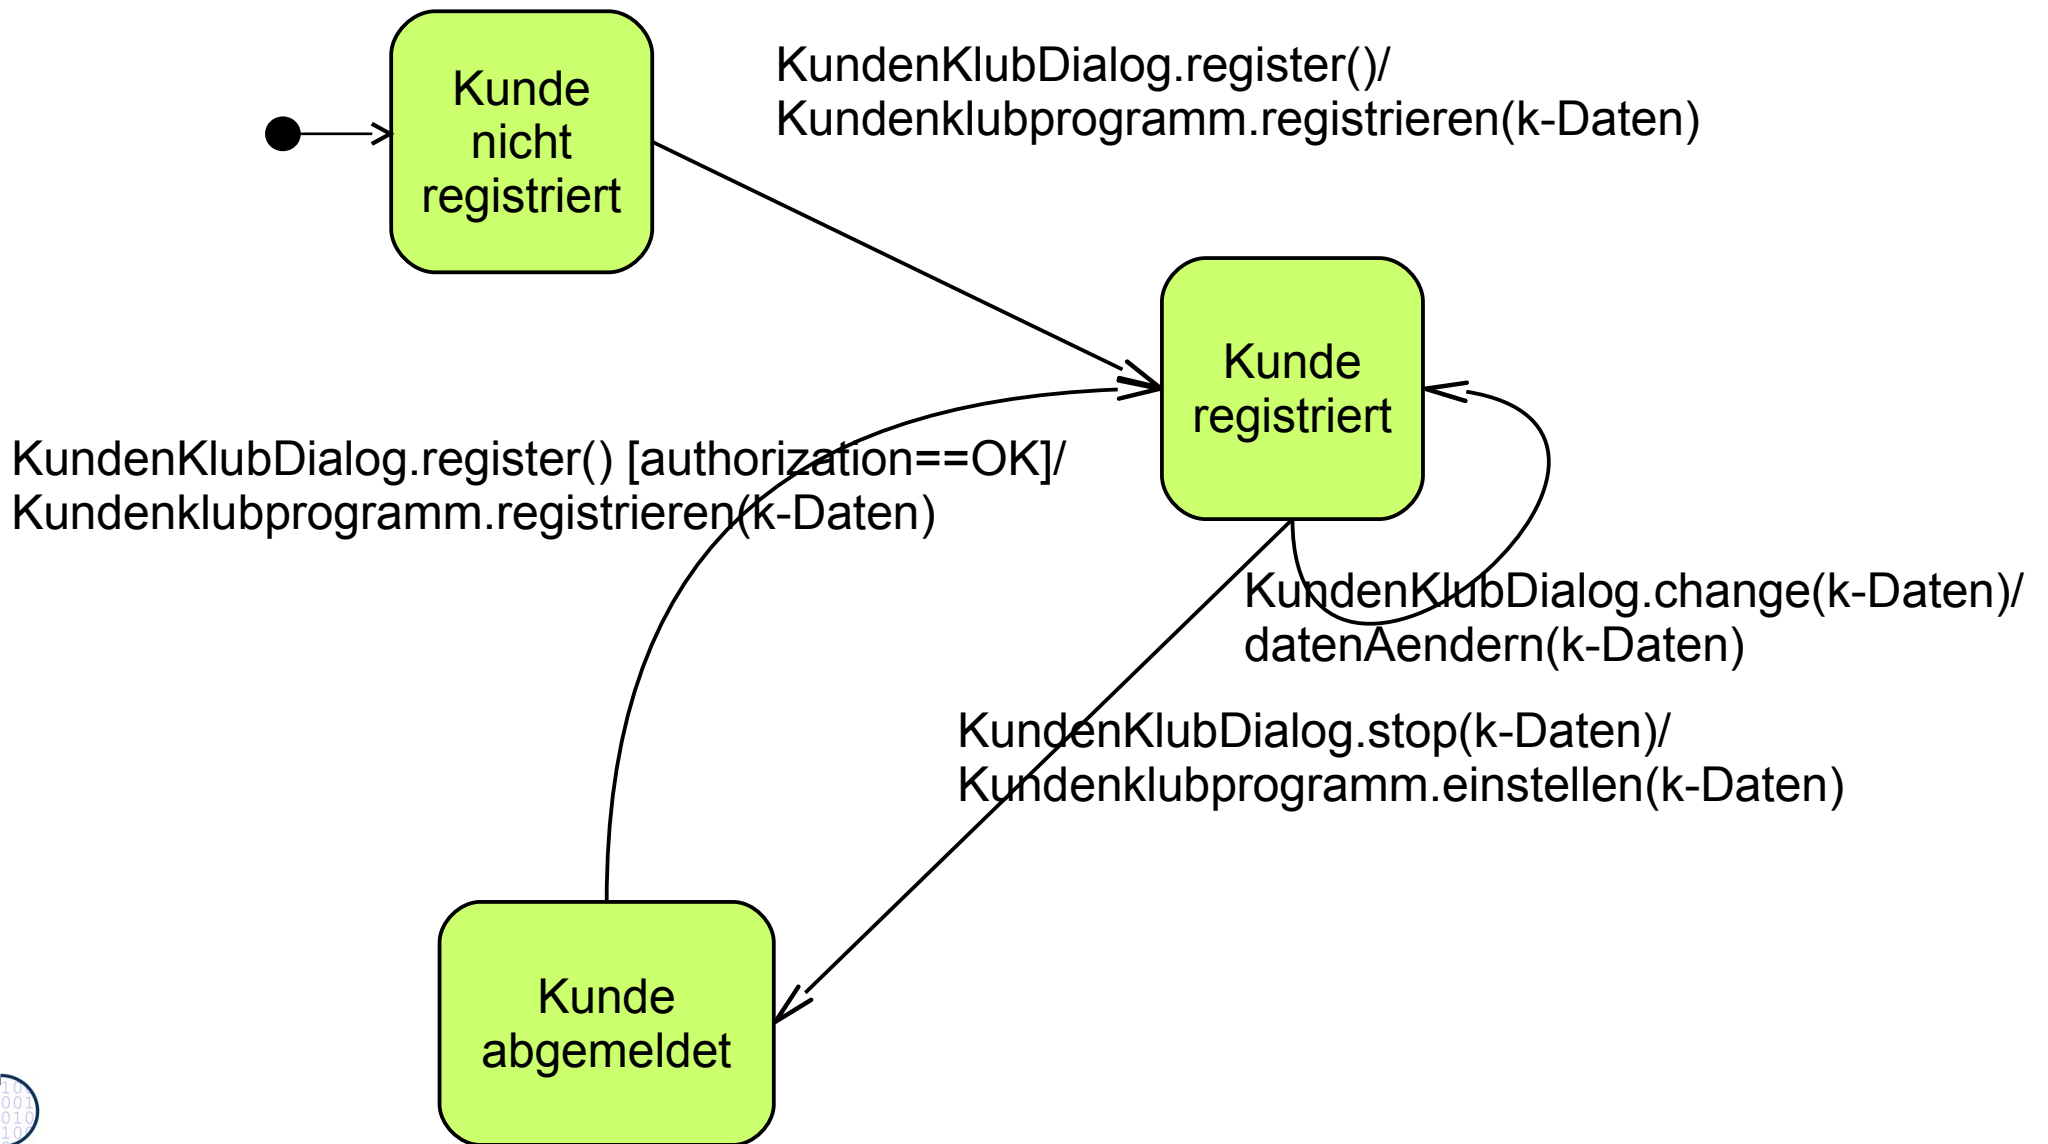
Kunde nicht registriert

KundenKlubDialog.register()/
Kundenklubprogramm.registrieren(k-Daten)

Kunde registriert

KundenKlubDialog.register() [authorization==OK]/
Kundenklubprogramm.registrieren(k-Daten)

KundenKlubDialog.change(k-Daten)/
datenAendern(k-Daten)

KundenKlubDialog.stop(k-Daten)/
Kundenklubprogramm.einstellen(k-Daten)

Kunde abgemeldet